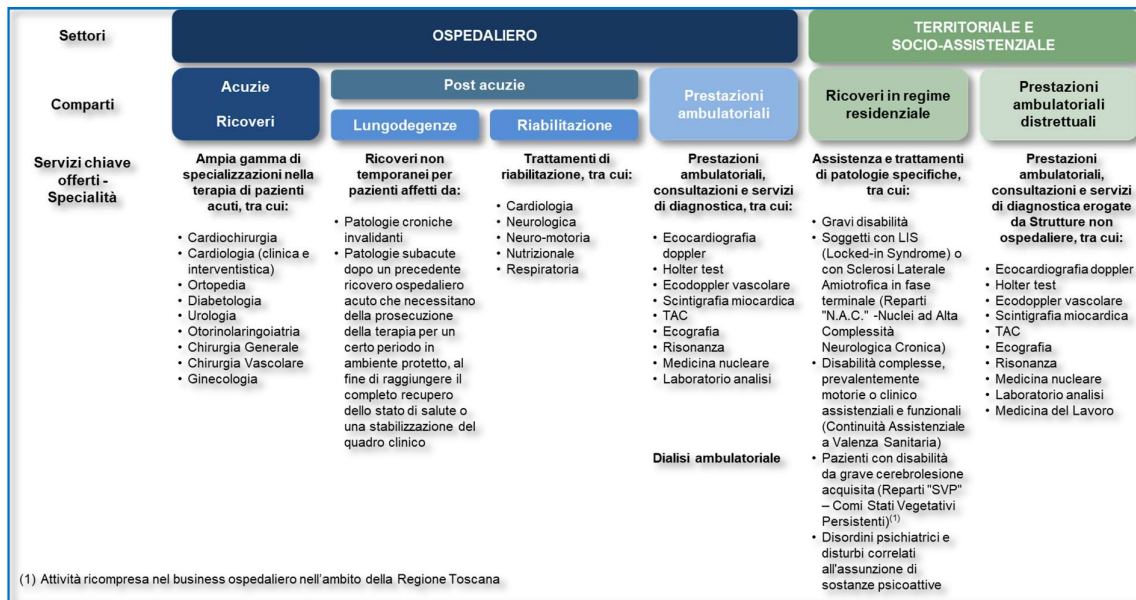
| Settori | OSPEDALIERO | | | | TERRITORIALE E SOCIO-ASSISTENZIALE | |
|---|---|---|---|---|---|---|
| Comparti | Acuzie Ricoveri | Post acuzie: Lungodegenze | Post acuzie: Riabilitazione | Prestazioni ambulatoriali | Ricoveri in regime residenziale | Prestazioni ambulatoriali distrettuali |
| Servizi chiave offerti - Specialità | Ampia gamma di specializzazioni nella terapia di pazienti acuti, tra cui: • Cardiochirurgia • Cardiologia (clinica e interventistica) • Ortopedia • Diabetologia • Urologia • Otorinolaringoiatria • Chirurgia Generale • Chirurgia Vascolare • Ginecologia | Ricoveri non temporanei per pazienti affetti da: • Patologie croniche invalidanti • Patologie subacute dopo un precedente ricovero ospedaliero acuto che necessitano della prosecuzione della terapia per un certo periodo in ambiente protetto, al fine di raggiungere il completo recupero dello stato di salute o una stabilizzazione del quadro clinico | Trattamenti di riabilitazione, tra cui: • Cardiologia • Neurologica • Neuro-motoria • Nutrizionale • Respiratoria | Prestazioni ambulatoriali, consultazioni e servizi di diagnostica, tra cui: • Ecocardiografia doppler • Holter test • Ecodoppler vascolare • Scintigrafia miocardica • TAC • Ecografia • Risonanza • Medicina nucleare • Laboratorio analisi Dialisi ambulatoriale | Assistenza e trattamenti di patologie specifiche, tra cui: • Gravi disabilità • Soggetti con LIS (Locked-in Syndrome) o con Sclerosi Laterale Amiotrofica in fase terminale (Reparti "N.A.C." -Nuclei ad Alta Complessità Neurologica Cronica) • Disabilità complesse, prevalentemente motorie o clinico assistenziali e funzionali (Continuità Assistenziale a Valenza Sanitaria) • Pazienti con disabilità da grave cerebrolesione acquisita (Reparti "SVP" – Comi Stati Vegetativi Persistenti)$^{(1)}$ • Disordini psichiatrici e disturbi correlati all'assunzione di sostanze psicoattive | Prestazioni ambulatoriali, consultazioni e servizi di diagnostica erogate da Strutture non ospedaliere, tra cui: • Ecocardiografia doppler • Holter test • Ecodoppler vascolare • Scintigrafia miocardica • TAC • Ecografia • Risonanza • Medicina nucleare • Laboratorio analisi • Medicina del Lavoro |

(1) Attività ricompresa nel business ospedaliero nell'ambito della Regione Toscana